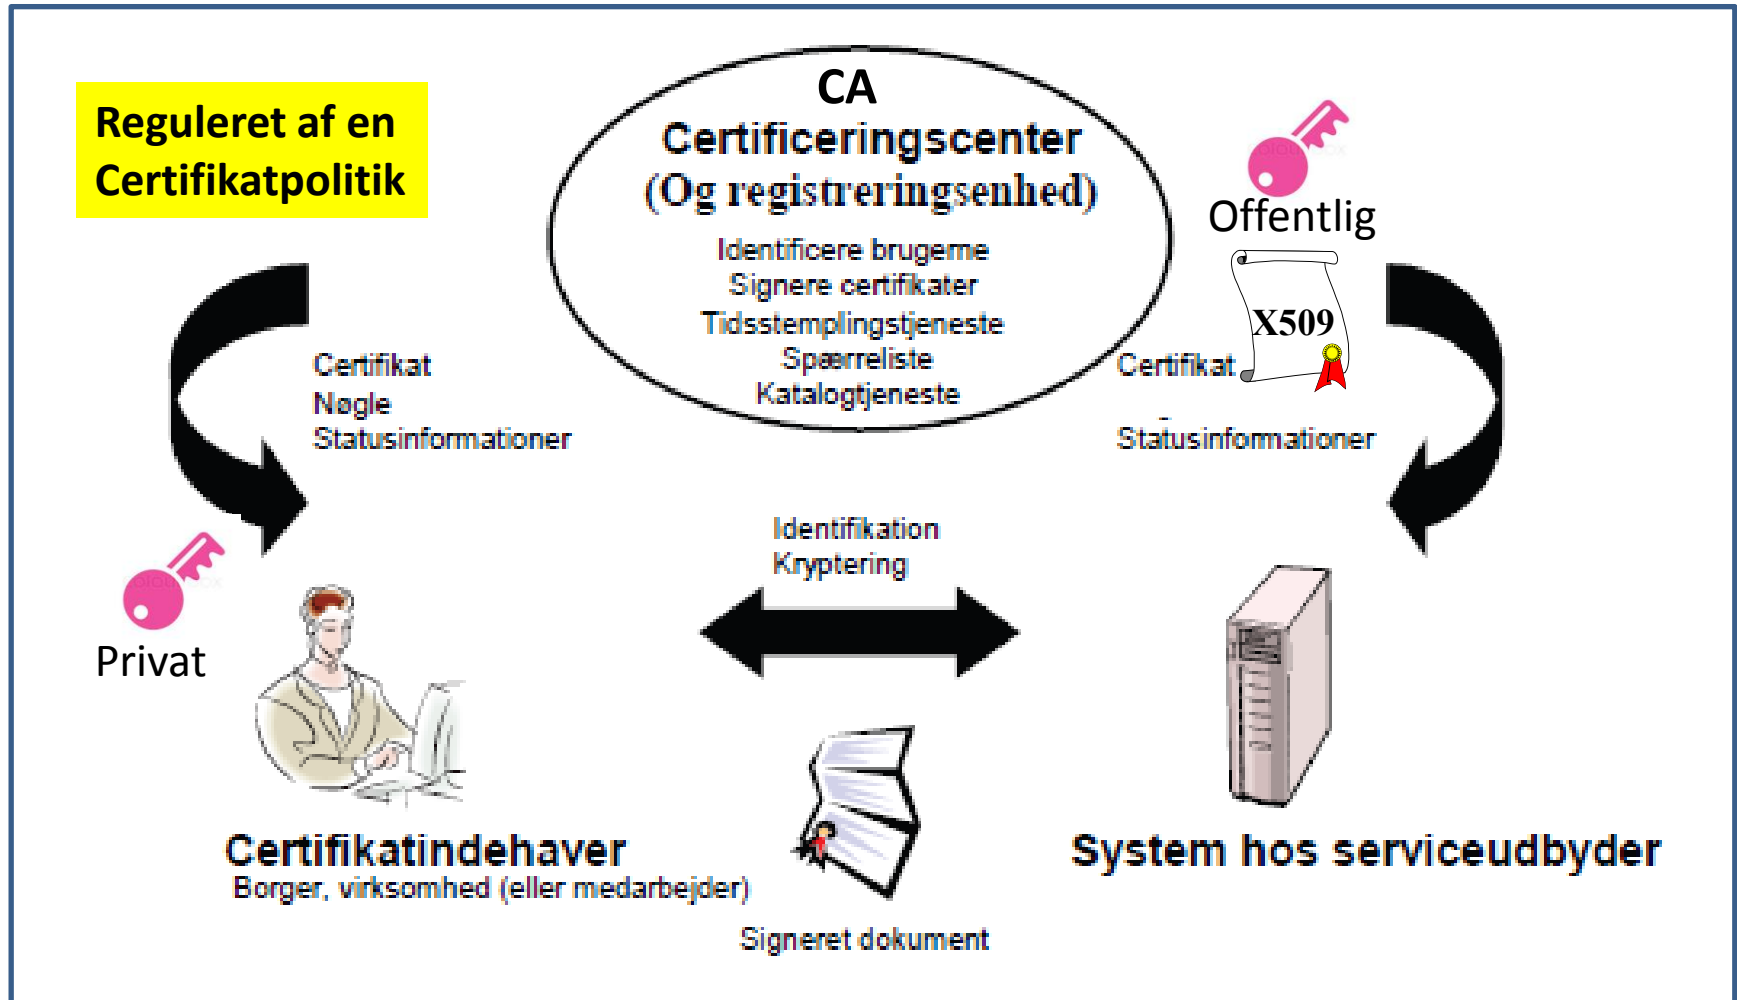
Reguleret af en Certifikatpolitik

CA
Certificeringscenter
(Og registreringsenhed)

Identificere brugerne
Signere certifikater
Tidsstemplingstjeneste
Spærreliste
Katalogtjeneste

Offentlig

X509

Certifikat
Nøgle
Statusinformationer

Certifikat

Statusinformationer

Identifikation
Kryptering

Privat

Certifikatindehaver
Borger, virksomhed (eller medarbejder)

Signeret dokument

System hos serviceudbyder